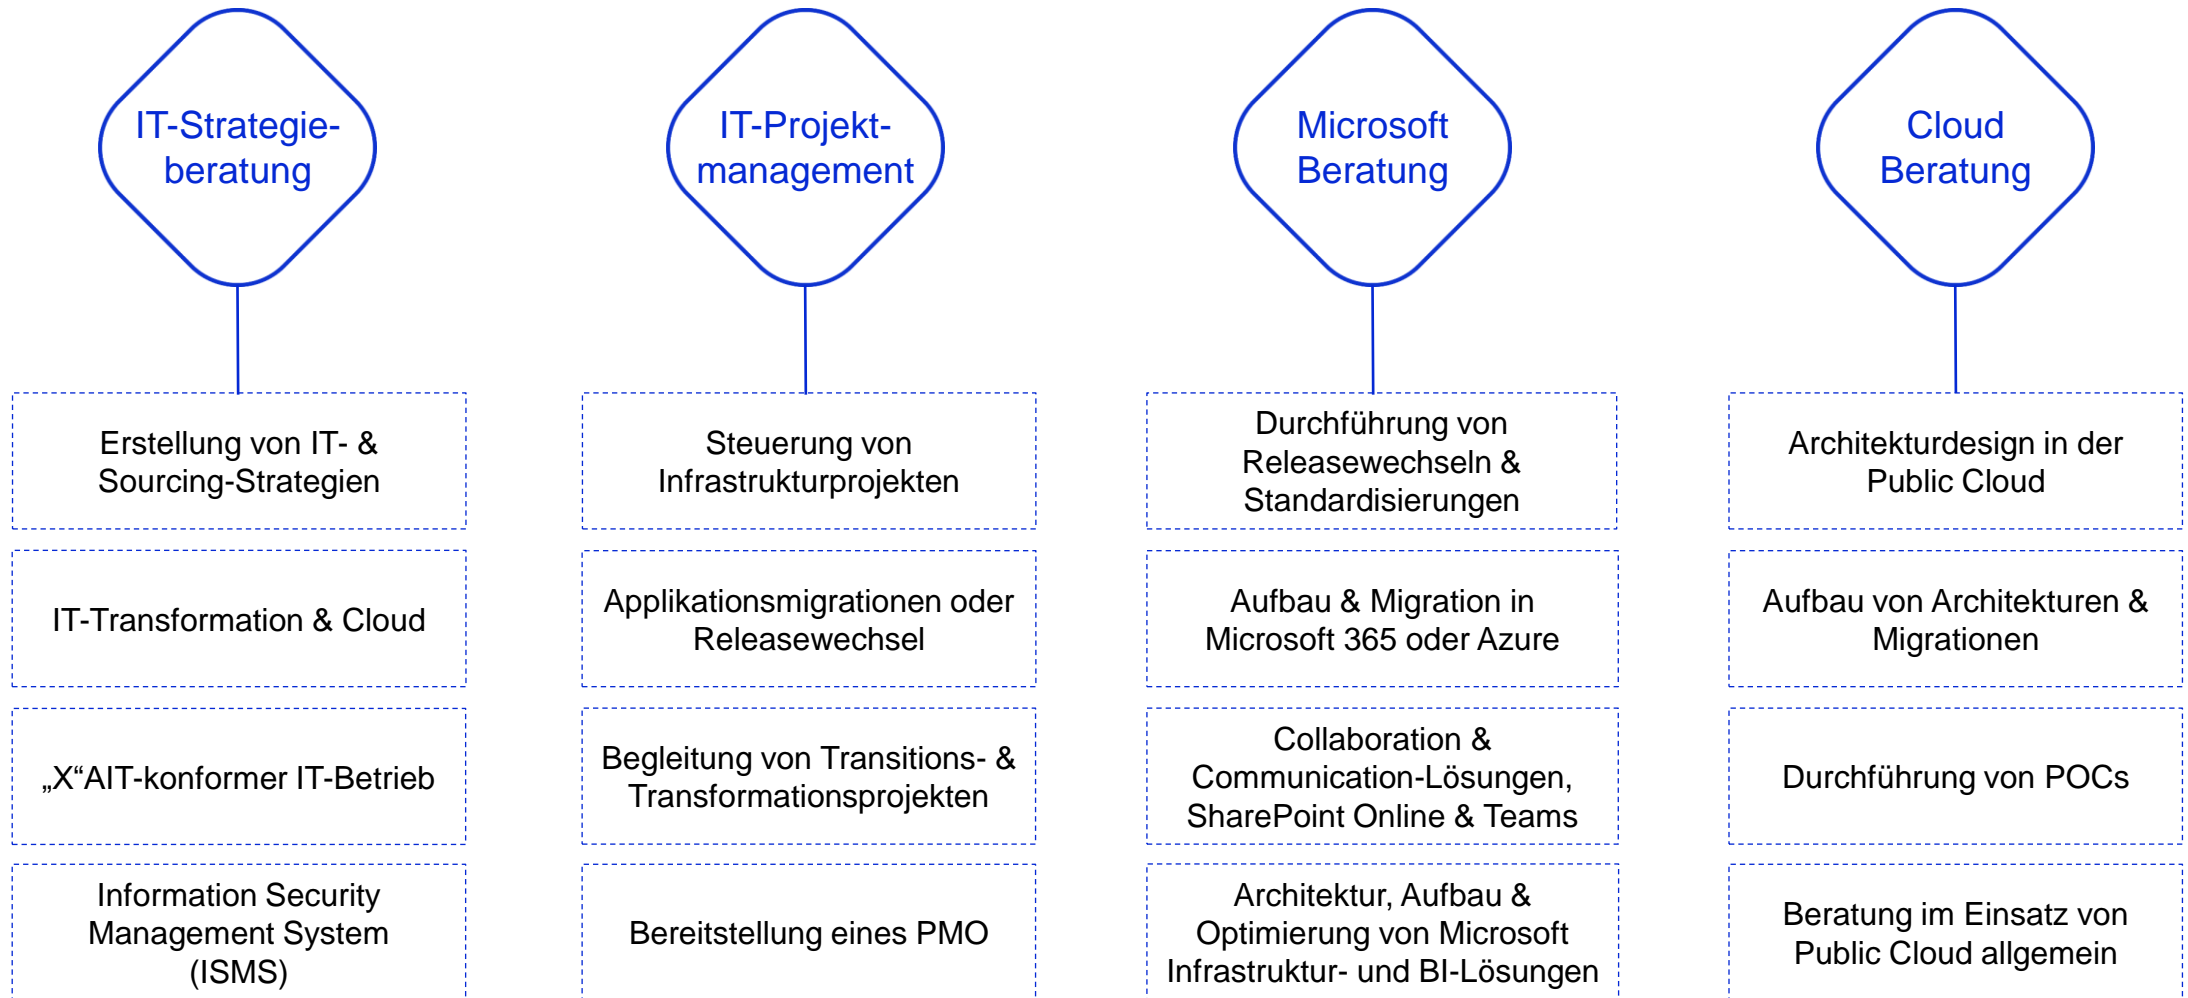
IT-Strategieberatung

Erstellung von IT- & Sourcing-Strategien

IT-Transformation & Cloud

„X“AIT-konformer IT-Betrieb

Information Security Management System (ISMS)

IT-Projektmanagement

Steuerung von Infrastrukturprojekten

Applikationsmigrationen oder Releasewechsel

Begleitung von Transitions- & Transformationsprojekten

Bereitstellung eines PMO

Microsoft Beratung

Durchführung von Releasewechseln & Standardisierungen

Aufbau & Migration in Microsoft 365 oder Azure

Collaboration & Communication-Lösungen, SharePoint Online & Teams

Architektur, Aufbau & Optimierung von Microsoft Infrastruktur- und BI-Lösungen

Cloud Beratung

Architekturdesign in der Public Cloud

Aufbau von Architekturen & Migrationen

Durchführung von POCs

Beratung im Einsatz von Public Cloud allgemein